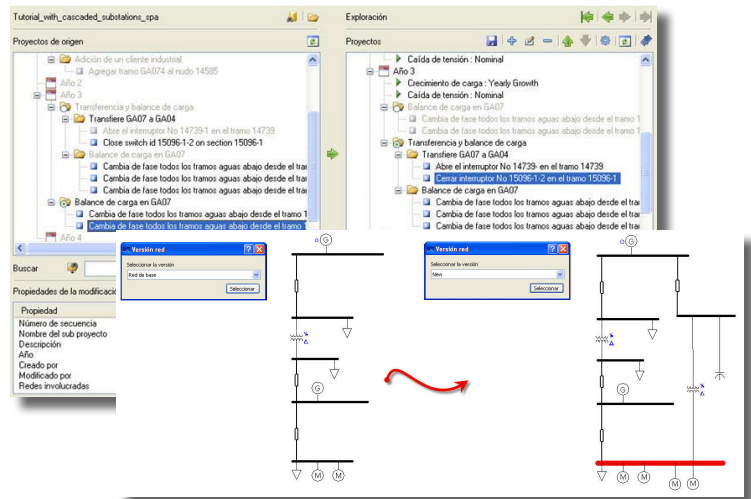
Tutorial_with_cascaded_substations_spa

Proyectos de origen

Adición de un cliente industrial
Agregar tramo GA074 al nudo 14585
Año 2
Año 3
Transferencia y balance de carga
Transfiere GA07 a GA04
Abre el interruptor No 14739-1 en el tramo 14739
Close switch id 15096-1-2 on section 15096-1
Balance de carga en GA07
Cambia de fase todos los tramos aguas abajo desde el tra
Cambia de fase todos los tramos aguas abajo desde el tra
Cambia de fase todos los tramos aguas abajo desde el tra
Balance de carga en GA07
Cambia de fase todos los tramos aguas abajo desde el tramo 1
Cambia de fase todos los tramos aguas abajo desde el tramo 1
Año 4

Buscar

Propiedades de la modificació

Propiedad
Número de secuencia
Nombre del sub proyecto
Descripción
Año
Creado por
Modificado por
Redes involucradas

Exploración

Proyectos

Caída de tensión : Nominal
Año 3
Crecimiento de carga : Yearly Growth
Caída de tensión : Nominal
Balance de carga en GA07
Cambia de fase todos los tramos aguas abajo desde el tramo 1
Cambia de fase todos los tramos aguas abajo desde el tramo 1
Transferencia y balance de carga
Transfiere GA07 a GA04
Abre el interruptor No 14739- en el tramo 14739
Cerrar interruptor No 15096-1-2 en el tramo 15096-1
Balance de carga en GA07
Cambia de fase todos los tramos aguas abajo desde el tra
Cambia de fase todos los tramos aguas abajo desde el tra
Cambia de fase todos los tramos aguas abajo desde el tra

Versión red
Seleccionar la versión
Red de base
Seleccionar

Versión red
Seleccionar la versión
New
Seleccionar

G
G
M M
G
M M M M